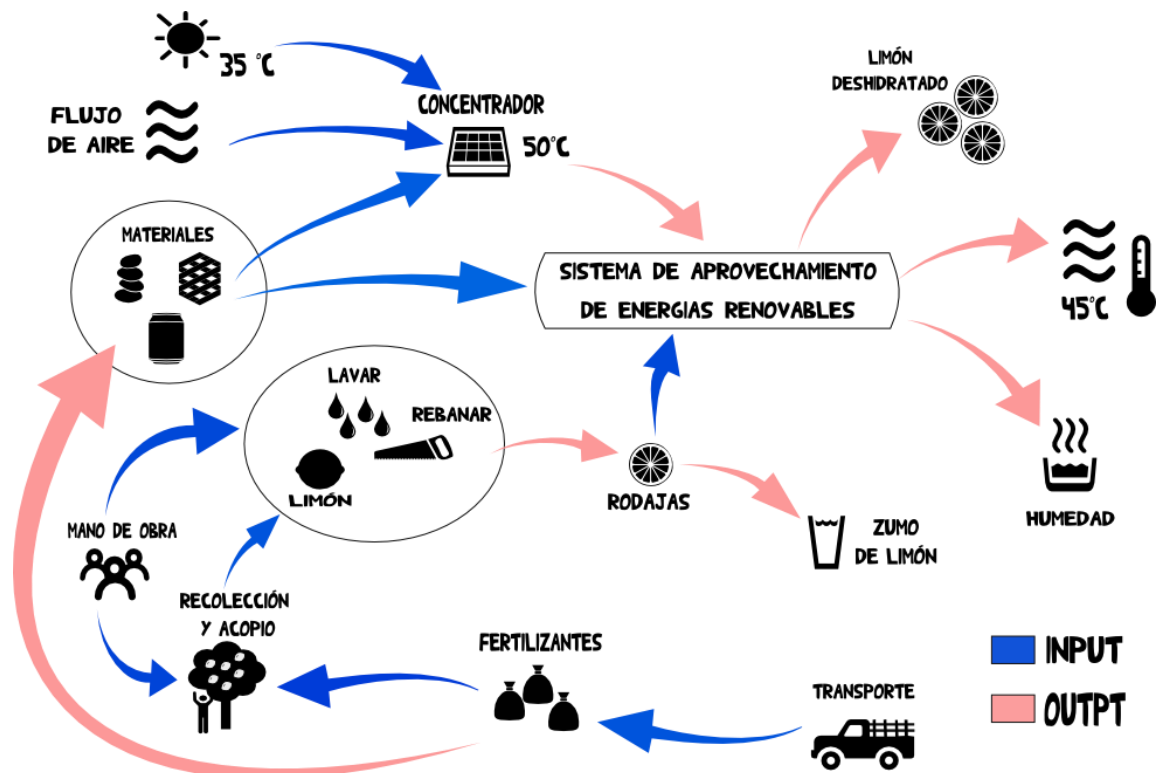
35 °C

FLUJO DE AIRE

CONCENTRADOR

50°C

LIMÓN DESHIDRATADO

MATERIALES

SISTEMA DE APROVECHAMIENTO DE ENERGIAS RENOVABLES

45°C

LAVAR

REBANAR

LIMÓN

RODAJAS

HUMEDAD

MANO DE OBRA

ZUMO DE LIMÓN

RECOLECCIÓN Y ACOPIO

FERTILIZANTES

INPUT

OUTPT

TRANSPORTE